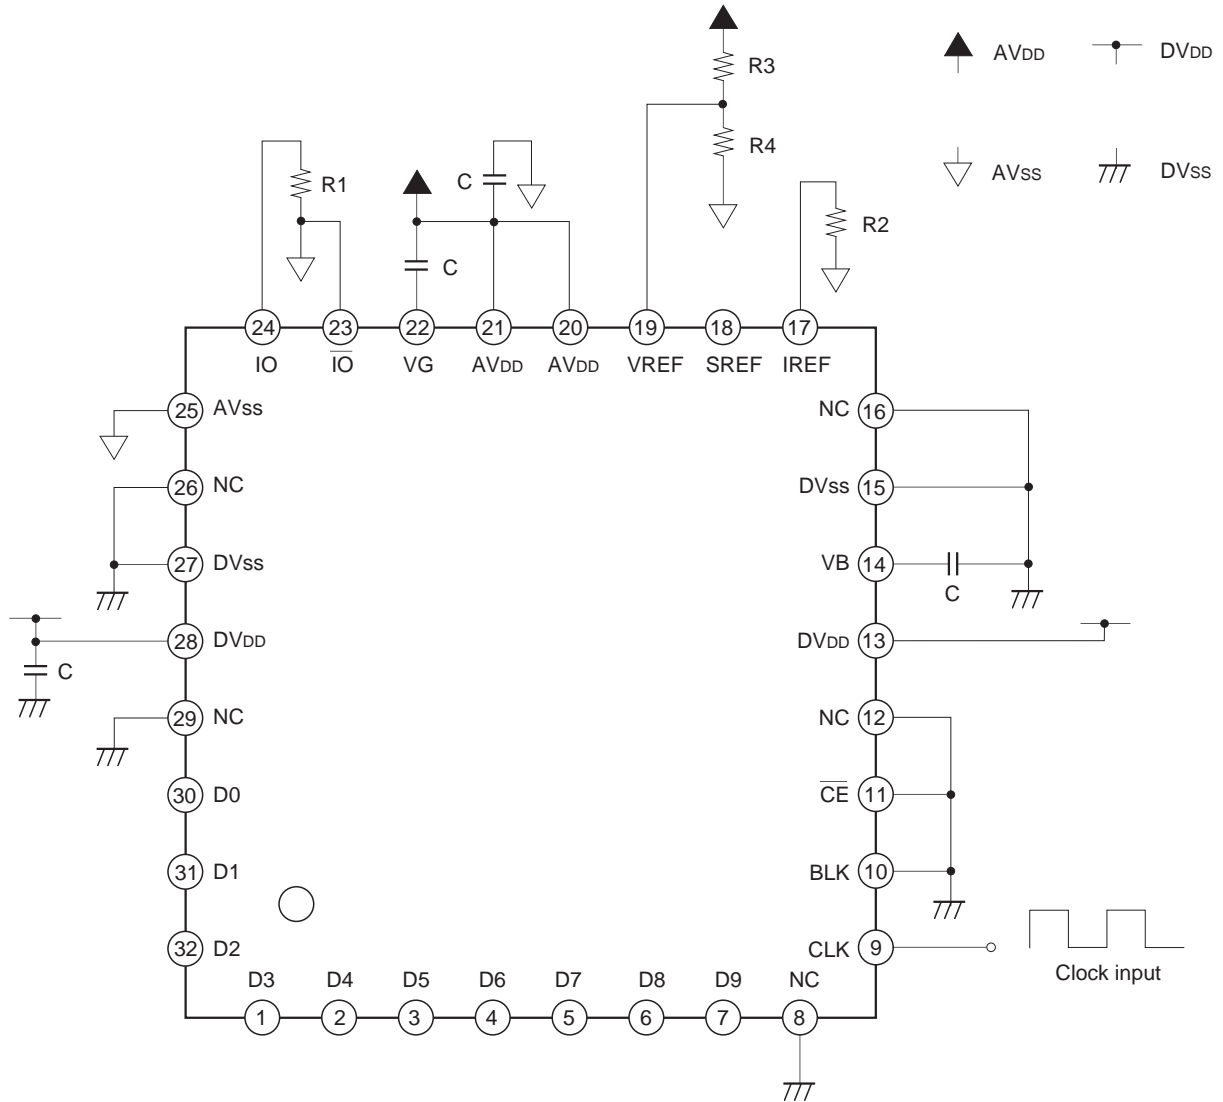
AVDD DVDD

AVSS DVSS

R3

R4

R1

C

C

R2

24 23 22 21 20 19 18 17

IO $\overline{IO}$ VG AVDD AVDD VREF SREF IREF

25 AVss

26 NC

27 DVss

28 DVDD

C

29 NC

30 D0

31 D1

32 D2

NC 16

DVss 15

VB 14

C

DVDD 13

NC 12

$\overline{CE}$ 11

BLK 10

CLK 9

Clock input

D3 D4 D5 D6 D7 D8 D9 NC

1 2 3 4 5 6 7 8